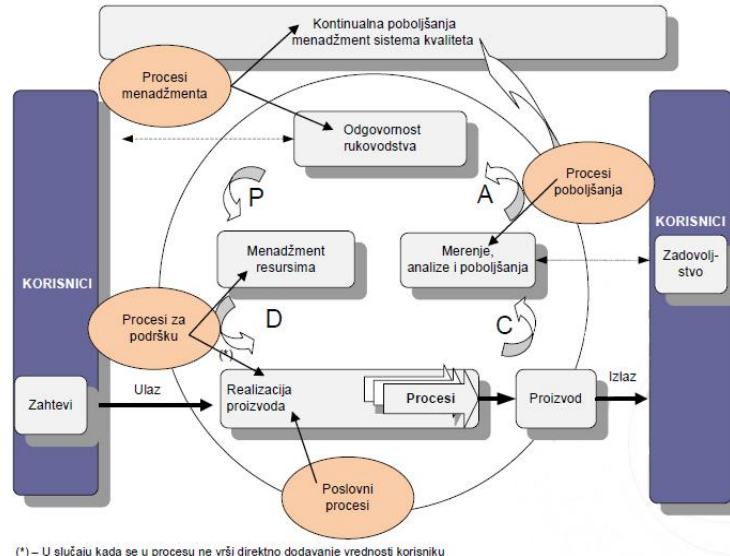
Kontinualna poboljšanja menadžment sistema kvaliteta

Procesi menadžmenta

Odgovornost rukovodstva

Procesi poboljšanja

P

A

KORISNICI

KORISNICI

Menadžment resursima

Merenje, analize i poboljšanja

Zadovoljstvo

Procesi za podršku

D

C

(*)

Ulaz

Zahtevi

Realizacija proizvoda

Procesi

Proizvod

Izlaz

Poslovni procesi

(*) – U slučaju kada se u procesu ne vrši direktno dodavanje vrednosti korisniku